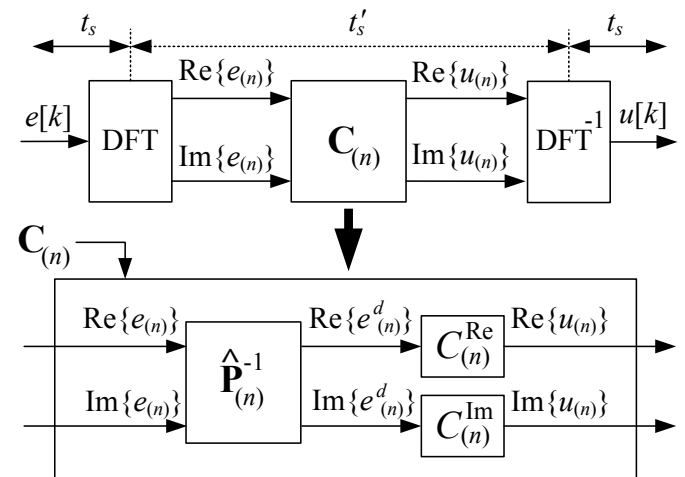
$t_s$ $t_s'$ $t_s$

$e[k]$ DFT $\mathrm{Re}\{e_{(n)}\}$ $\mathrm{Im}\{e_{(n)}\}$ $\mathbf{C}_{(n)}$ $\mathrm{Re}\{u_{(n)}\}$ $\mathrm{Im}\{u_{(n)}\}$ $\mathrm{DFT}^{-1}$ $u[k]$

$\mathbf{C}_{(n)}$

$\mathrm{Re}\{e_{(n)}\}$ $\mathrm{Im}\{e_{(n)}\}$ $\hat{\mathbf{P}}_{(n)}^{-1}$ $\mathrm{Re}\{e^{d}_{(n)}\}$ $\mathrm{Im}\{e^{d}_{(n)}\}$ $C_{(n)}^{\mathrm{Re}}$ $C_{(n)}^{\mathrm{Im}}$ $\mathrm{Re}\{u_{(n)}\}$ $\mathrm{Im}\{u_{(n)}\}$